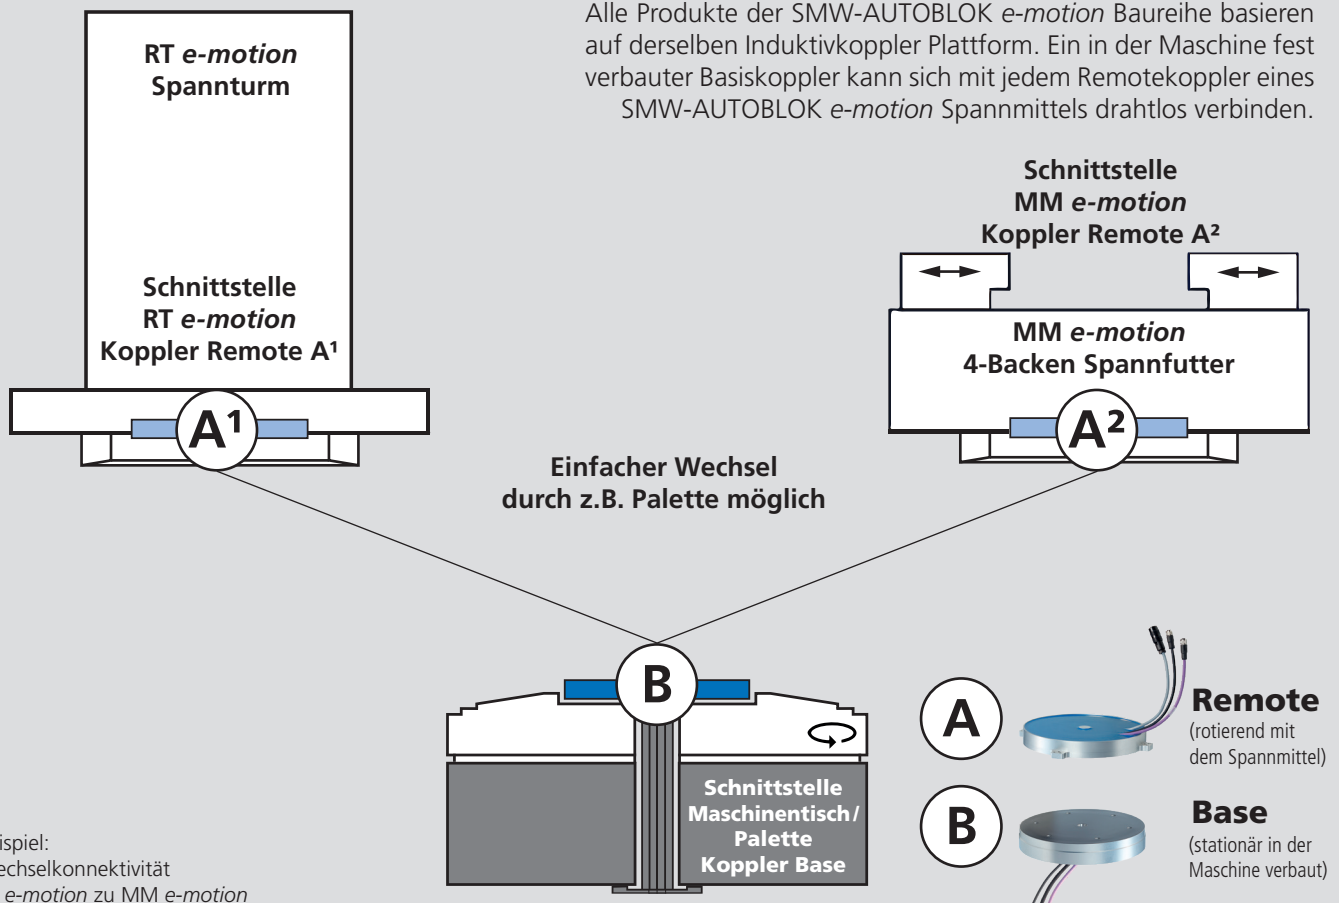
Alle Produkte der SMW-AUTOBLOK *e-motion* Baureihe basieren auf derselben Induktivkoppler Plattform. Ein in der Maschine fest verbauter Basiskoppler kann sich mit jedem Remotekoppler eines SMW-AUTOBLOK *e-motion* Spannmittels drahtlos verbinden.

**RT *e-motion* Spannturm**

**Schnittstelle RT *e-motion* Koppler Remote A¹**

A¹

**Schnittstelle MM *e-motion* Koppler Remote A²**

**MM *e-motion* 4-Backen Spannfutter**

A²

**Einfacher Wechsel durch z.B. Palette möglich**

B

**Schnittstelle Maschinentisch/ Palette Koppler Base**

A **Remote** (rotierend mit dem Spannmittel)

B **Base** (stationär in der Maschine verbaut)

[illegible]ispiel:
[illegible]echselkonnektivität
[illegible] *e-motion* zu MM *e-motion*